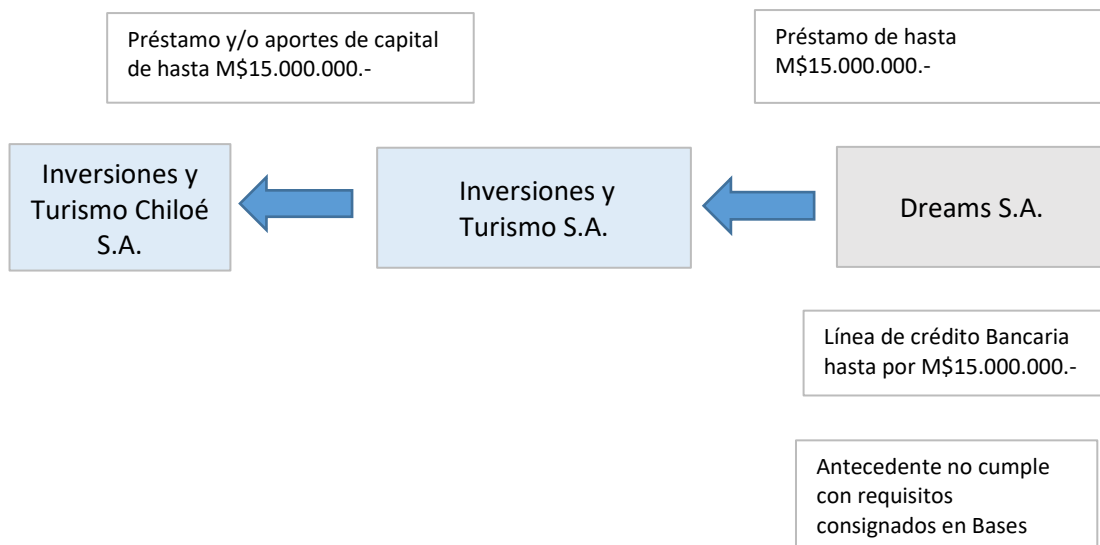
Préstamo y/o aportes de capital de hasta M$15.000.000.-

Préstamo de hasta M$15.000.000.-

Inversiones y Turismo Chiloé S.A.

Inversiones y Turismo S.A.

Dreams S.A.

Línea de crédito Bancaria hasta por M$15.000.000.-

Antecedente no cumple con requisitos consignados en Bases